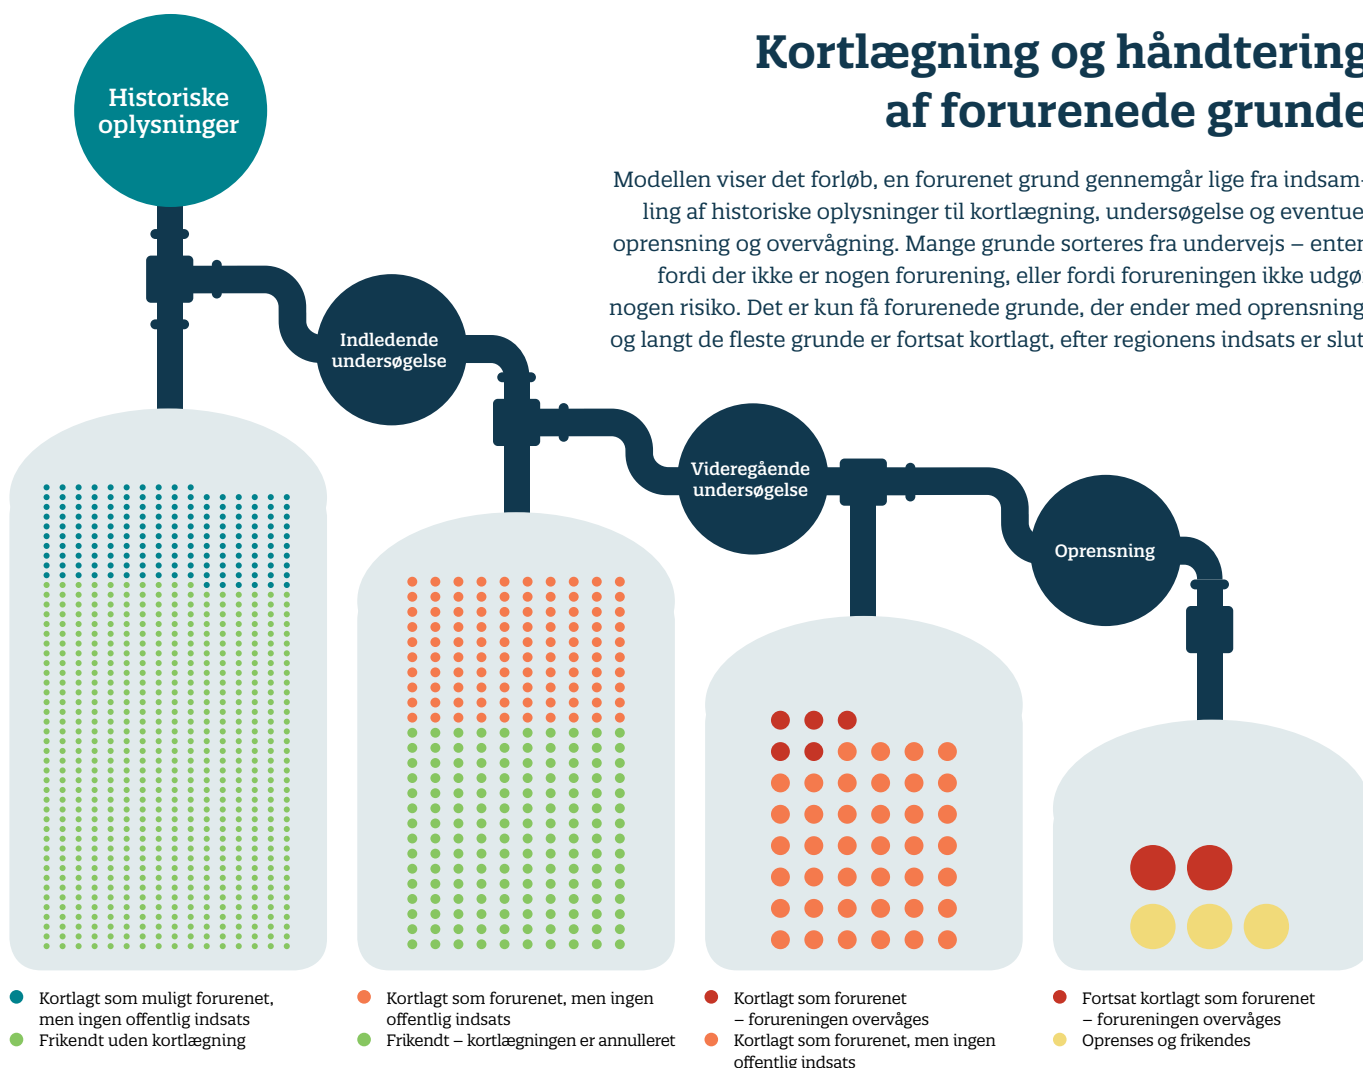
Kortlægning og håndtering af forurenede grunde

Modellen viser det forløb, en forurenet grund gennemgår lige fra indsamling af historiske oplysninger til kortlægning, undersøgelse og eventue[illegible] oprensning og overvågning. Mange grunde sorteres fra undervejs – enter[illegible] fordi der ikke er nogen forurening, eller fordi forureningen ikke udgø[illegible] nogen risiko. Det er kun få forurenede grunde, der ender med oprensning og langt de fleste grunde er fortsat kortlagt, efter regionens indsats er slut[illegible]

Historiske oplysninger

Indledende undersøgelse

Videregående undersøgelse

Oprensning

Kortlagt som muligt forurenet, men ingen offentlig indsats
Frikendt uden kortlægning

Kortlagt som forurenet, men ingen offentlig indsats
Frikendt – kortlægningen er annulleret

Kortlagt som forurenet – forureningen overvåges
Kortlagt som forurenet, men ingen offentlig indsats

Fortsat kortlagt som forurenet – forureningen overvåges
Oprenses og frikendes